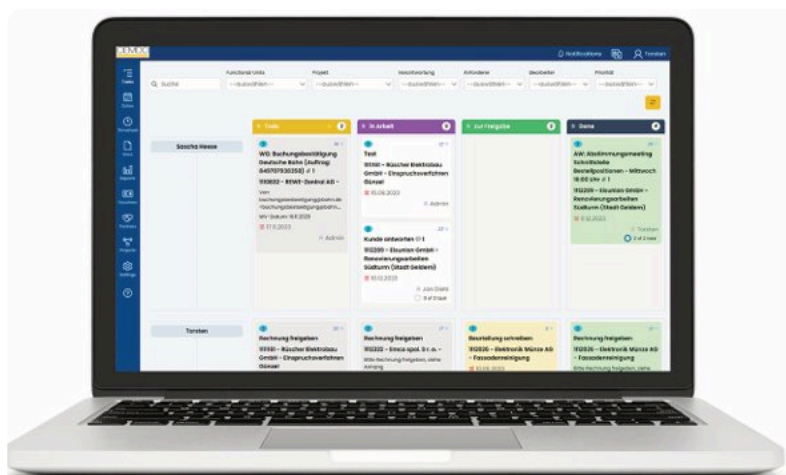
CEMEX

Notifications Torsten

Tasks
Dates
Timesheet
Docs
Reports
Vouchers
Partners
Projects
Settings

Q Suche

Functional Units
--auswählen--
Projekt
--auswählen--
Verantwortung
--auswählen--
Anfordernder
--auswählen--
Bearbeiter
--auswählen--
Priorität
--auswählen--

Todo
In Arbeit
Zur Freigabe
Done

Sascha Hesse

WG: Buchungsbestätigung Deutsche Bahn (Auftrag: 645707930358) // 1
113832 - REWE-Zentral AG -
Von: buchungsbestaetigung@bahn.de <buchungsbestaetigung@bahn...
MV-Datum 16.8.2023
17.11.2023
Admin

Test
113151 - Rüscher Elektrobau GmbH - Einspruchsverfahren Gauser
15.06.2023
Admin

Kunde antworten // 1
113299 - Eisunion GmbH - Renovierungsarbeiten Südturm (Stadt Geldern)
10.02.2023
Jan Diehl
0 of 3 tasks

AW: Abstimmungsmeeting Schnittstelle Bestellpositionen - Mittwoch 18:00 Uhr // 1
113299 - Eisunion GmbH - Renovierungsarbeiten Südturm (Stadt Geldern)
11.12.2023
Torsten
2 of 2 tasks

Torsten

Rechnung freigeben
113151 - Rüscher Elektrobau GmbH - Einspruchsverfahren Gauser

Rechnung freigeben
113232 - Emco spol. S.r.o. -
Bitte Rechnung freigeben, siehe Anhang

Bestellung schreiben
113026 - Elektronik Münze AG - Fassadenreinigung
12.03.2023

Rechnung freigeben
113026 - Elektronik Münze AG - Fassadenreinigung
Bitte Rechnung freigeben, siehe